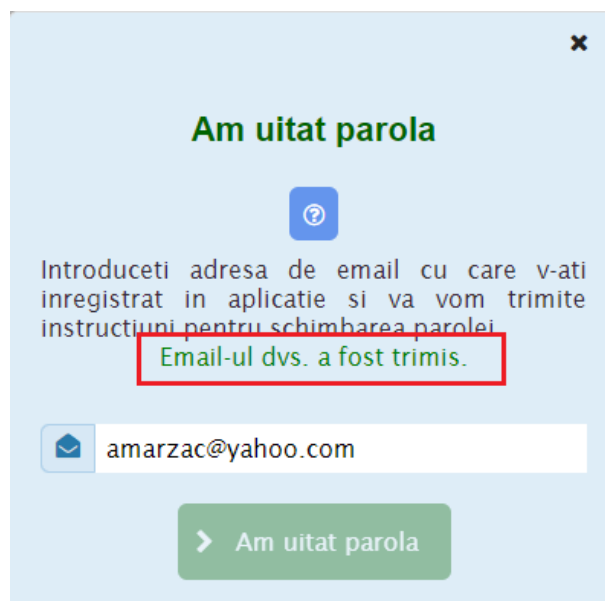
×

Am uitat parola

Introduceti adresa de email cu care v-ati inregistrat in aplicatie si va vom trimite instructiuni pentru schimbarea parolei.

Email-ul dvs. a fost trimis.

amarzac@yahoo.com

Am uitat parola